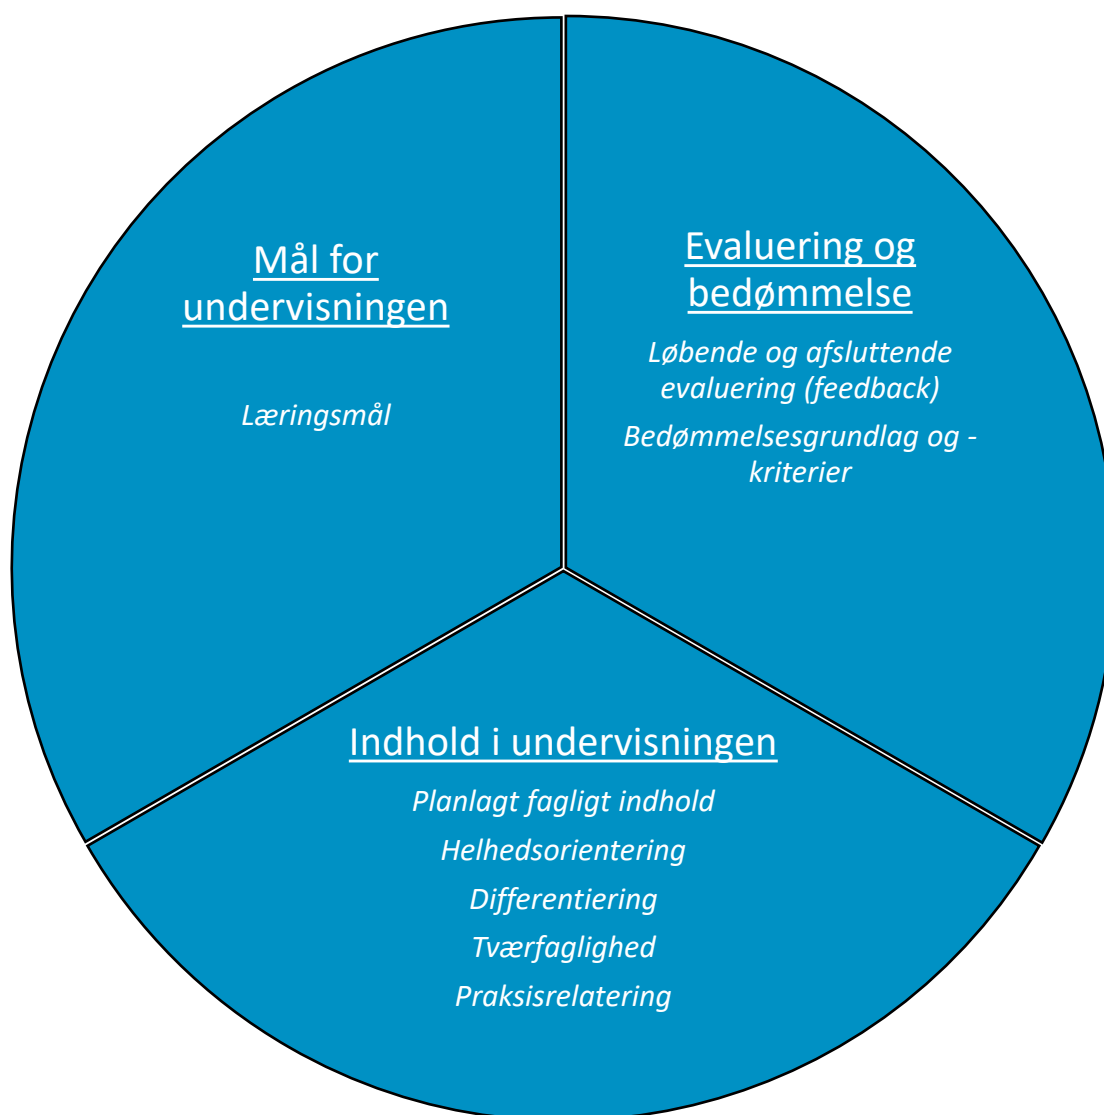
Mål for undervisningen

Læringsmål

Evaluering og bedømmelse

Løbende og afsluttende evaluering (feedback)

Bedømmelsesgrundlag og -kriterier

Indhold i undervisningen

Planlagt fagligt indhold

Helhedsorientering

Differentiering

Tværfaglighed

Praksisrelatering